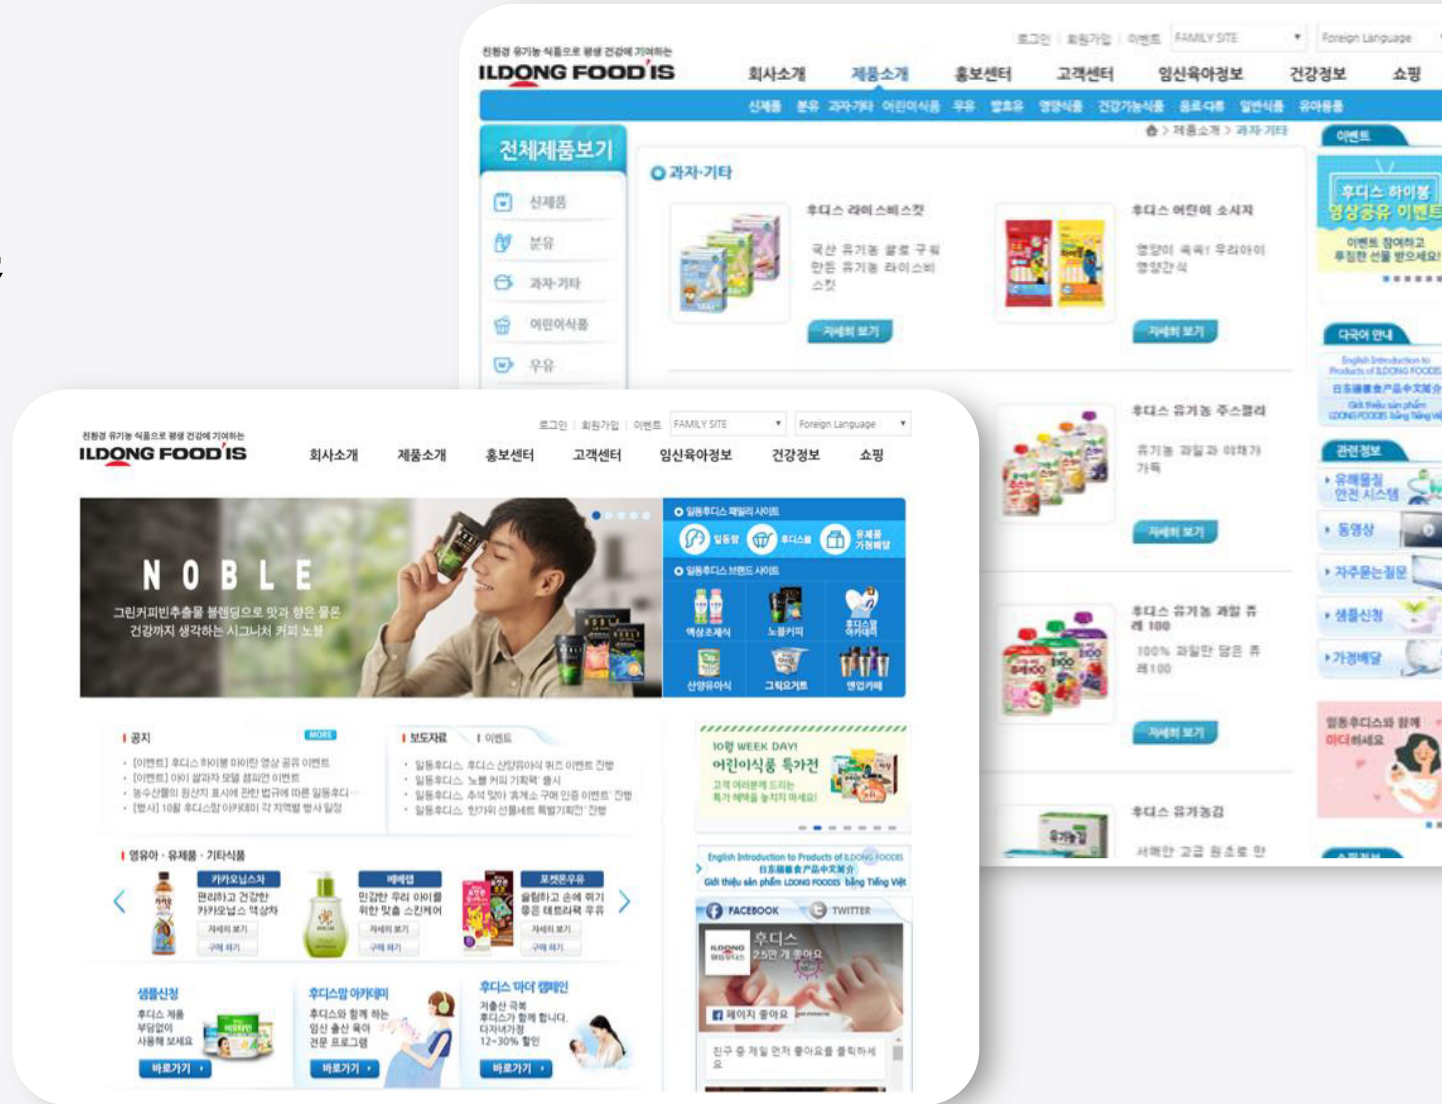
친환경 유기농 식품으로 평생 건강에 기여하는
ILDONG FOOD'IS

로그인 | 회원가입 | 이벤트 FAMILY SITE Foreign Language

회사소개 제품소개 홍보센터 고객센터 임신육아정보 건강정보 쇼핑

신제품 분유 과자·기타 어린이식품 우유 발효유 영양식품 건강기능식품 음료·다류 일반식품 유아용품

전체제품보기
신제품
분유
과자·기타
어린이식품
우유

과자·기타

후디스 라이스비스킷
국산 유기농 쌀로 구워 만든 유기농 라이스비스킷
자세히 보기

후디스 어린이 소시지
영양이 쏙쏙! 우리아이 영양간식
자세히 보기

후디스 유기농 주스젤리
유기농 과일과 야채가 가득
자세히 보기

후디스 유기농 과일 퓨레 100
100% 과일만 담은 퓨레100
자세히 보기

후디스 유기농김
서해안 고급 원초로 만

이벤트
후디스 하이뮨 영상공유 이벤트
이벤트 참여하고 푸짐한 선물 받으세요!

다국어 안내
English Introduction to Products of ILDONG FOODS
日東福壽食品中文簡介
Giới thiệu sản phẩm ILDONG FOODS bằng Tiếng Việt

관련정보
유해물질 안전 시스템
동영상
자주묻는질문
샘플신청
가정배달

일동후디스와 함께 마더해세요

친환경 유기농 식품으로 평생 건강에 기여하는
ILDONG FOOD'IS

로그인 | 회원가입 | 이벤트 FAMILY SITE Foreign Language

회사소개 제품소개 홍보센터 고객센터 임신육아정보 건강정보 쇼핑

NOBLE
그린커피빈추출물 블렌딩으로 맛과 향은 물론 건강까지 생각하는 시그니처 커피 노블

일동후디스 패밀리 사이트
일동팜 후디스몰 유제품 가정배달
일동후디스 브랜드 사이트
액상조제식 노블커피 후디스 아카데미 산양유아식 그릭요거트 엔업카페

공지 MORE
[이벤트] 후디스 하이뮨 아이랑 영상 공유 이벤트
[이벤트] 아이 끝까지 모델 챔피언 이벤트
농수산물의 원산지 표시에 관한 법규에 따른 일동후디
[행사] 10월 후디스맘 아카데미 각 지역별 행사 일정

보도자료 | 이벤트
일동후디스, 후디스 산양유아식 퀴즈 이벤트 진행
일동후디스, 노블 커피 기획팩 출시
일동후디스, 추석 맞이 '후계소 구매 인증 이벤트' 진행
일동후디스, 한가위 선물세트 특별기획전 진행

10월 WEEK DAY!
어린이식품 특가전
고객 여러분께 드리는 특가 혜택을 놓치지 마세요!

영유아 · 유제품 · 기타식품
카카오닙스차
편리하고 건강한 카카오닙스 액상차
자세히 보기
구매 하기
베베앤
민감한 우리 아이를 위한 맞춤 스킨케어
자세히 보기
구매 하기
포켓몬우유
즐겁하고 손에 쥐기 좋은 테트라팩 우유
자세히 보기
구매 하기

English Introduction to Products of ILDONG FOODS
日東福壽食品中文簡介
Giới thiệu sản phẩm ILDONG FOODS bằng Tiếng Việt

FACEBOOK TWITTER
후디스
2.5만 개 좋아요
페이지 좋아요
친구 중 제일 먼저 좋아요를 클릭하세요

샘플신청
후디스 제품 부담없이 사용해 보세요
바로가기

후디스맘 아카데미
후디스와 함께 하는 임신 출산 육아 전문 프로그램
바로가기

후디스 '마더' 캠페인
저출산 극복 후디스가 함께 합니다. 다자녀가정 12~30% 할인
바로가기